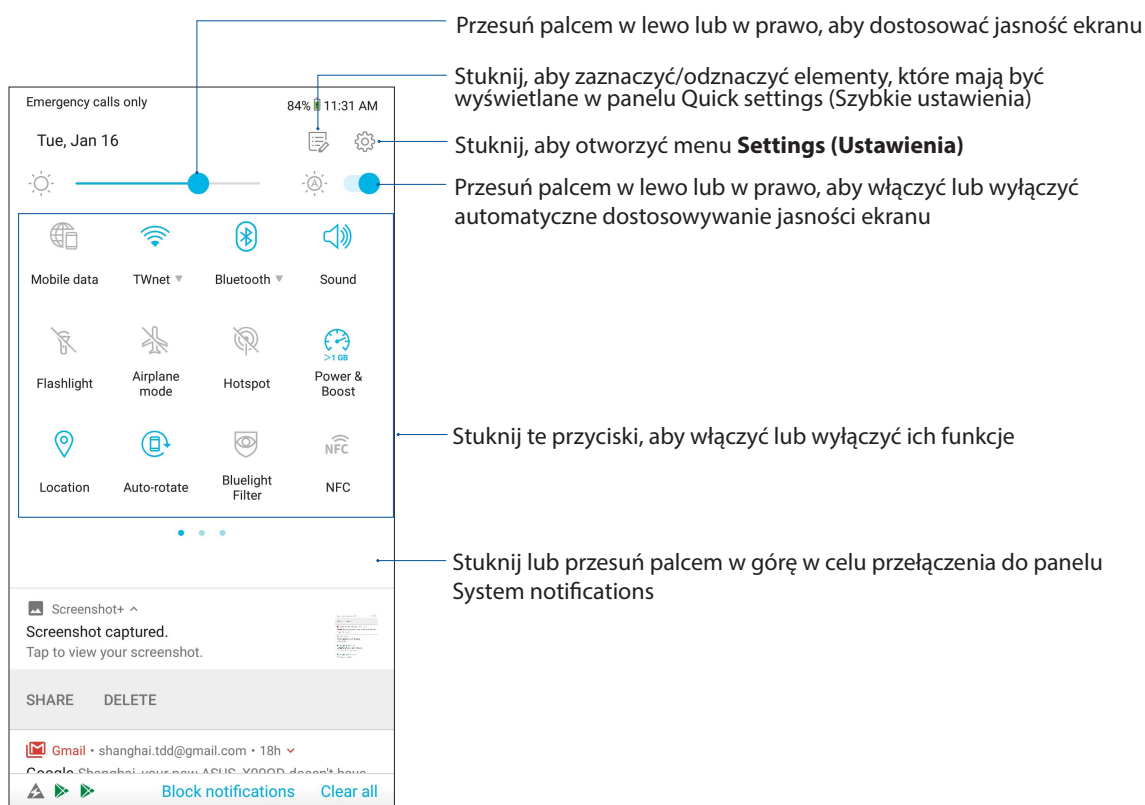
Przesuń palcem w lewo lub w prawo, aby dostosować jasność ekranu

Stuknij, aby zaznaczyć/odznaczyć elementy, które mają być wyświetlane w panelu Quick settings (Szybkie ustawienia)

Stuknij, aby otworzyć menu **Settings (Ustawienia)**

Przesuń palcem w lewo lub w prawo, aby włączyć lub wyłączyć automatyczne dostosowywanie jasności ekranu

Stuknij te przyciski, aby włączyć lub wyłączyć ich funkcje

Stuknij lub przesuń palcem w górę w celu przełączenia do panelu System notifications

Emergency calls only
84% 11:31 AM
Tue, Jan 16

Mobile data
TWnet
Bluetooth
Sound
Flashlight
Airplane mode
Hotspot
>1 GB
Power & Boost
Location
Auto-rotate
Bluelight Filter
NFC
NFC

Screenshot+
Screenshot captured.
Tap to view your screenshot.
SHARE DELETE

Gmail • shanghai.tdd@gmail.com • 18h
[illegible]
Block notifications Clear all